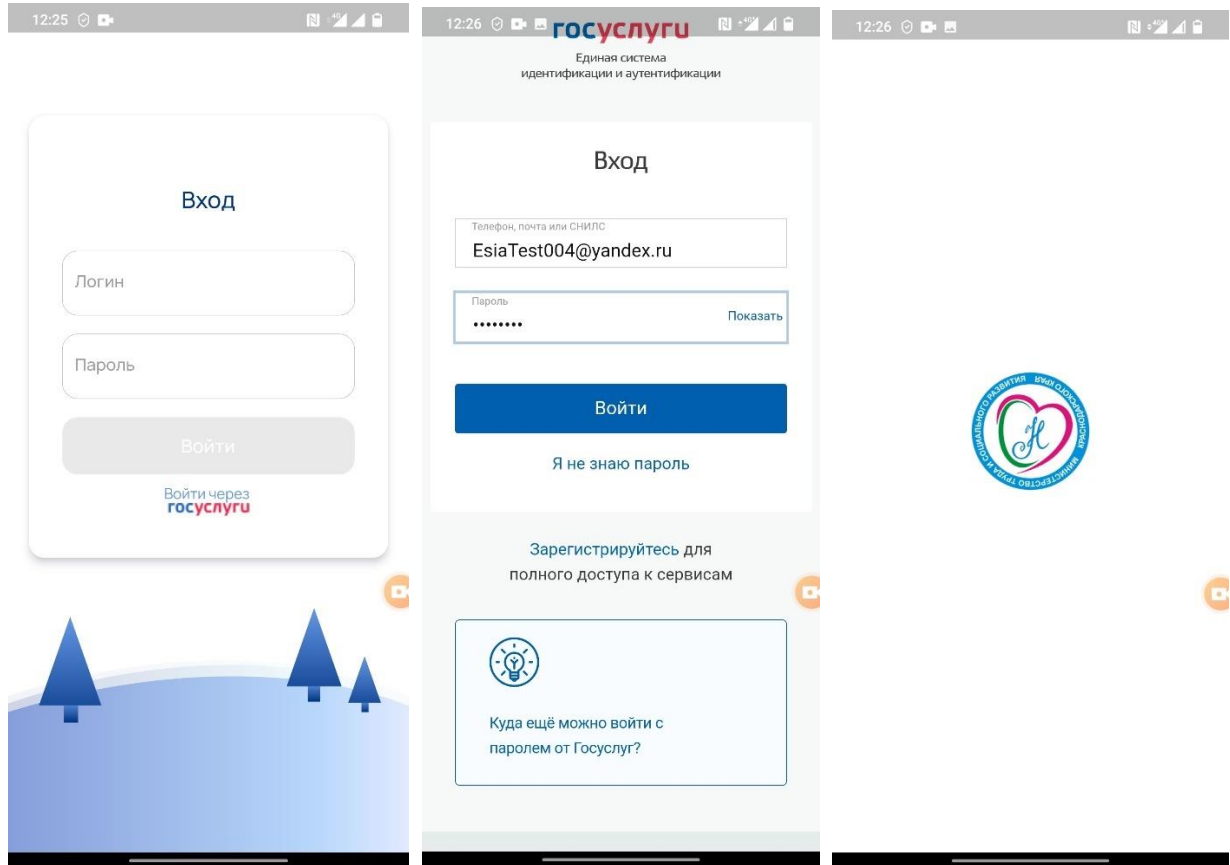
12:25

Вход

Логин

Пароль

Войти

Войти через
госуслуги

12:26

госуслуги
Единая система
идентификации и аутентификации

Вход

Телефон, почта или СНИЛС
EsiaTest004@yandex.ru

Пароль
••••••••
Показать

Войти

Я не знаю пароль

Зарегистрируйтесь для полного доступа к сервисам

Куда ещё можно войти с паролем от Госуслуг?

12:26

МИНИСТЕРСТВО ТРУДА И СОЦИАЛЬНОГО РАЗВИТИЯ КРАСНОДАРСКОГО КРАЯ